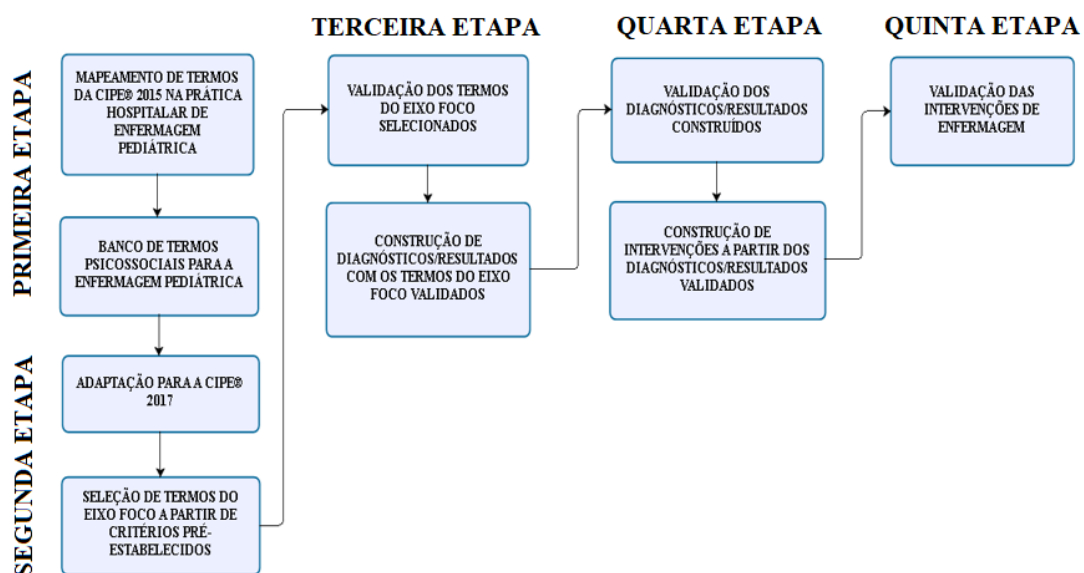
PRIMEIRA ETAPA

MAPEAMENTO DE TERMOS DA CIPE® 2015 NA PRÁTICA HOSPITALAR DE ENFERMAGEM PEDIÁTRICA

BANCO DE TERMOS PSICOSSOCIAIS PARA A ENFERMAGEM PEDIÁTRICA

SEGUNDA ETAPA

ADAPTAÇÃO PARA A CIPE® 2017

SELEÇÃO DE TERMOS DO EIXO FOCO A PARTIR DE CRITÉRIOS PRÉ-ESTABELECIDOS

TERCEIRA ETAPA

VALIDAÇÃO DOS TERMOS DO EIXO FOCO SELECIONADOS

CONSTRUÇÃO DE DIAGNÓSTICOS/RESULTADOS COM OS TERMOS DO EIXO FOCO VALIDADOS

QUARTA ETAPA

VALIDAÇÃO DOS DIAGNÓSTICOS/RESULTADOS CONSTRUÍDOS

CONSTRUÇÃO DE INTERVENÇÕES A PARTIR DOS DIAGNÓSTICOS/RESULTADOS VALIDADOS

QUINTA ETAPA

VALIDAÇÃO DAS INTERVENÇÕES DE ENFERMAGEM